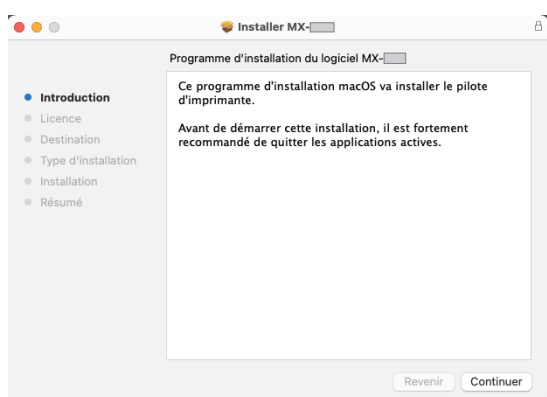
Installer MX-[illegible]

Programme d'installation du logiciel MX-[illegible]

Introduction
Licence
Destination
Type d'installation
Installation
Résumé

Ce programme d'installation macOS va installer le pilote d'imprimante.

Avant de démarrer cette installation, il est fortement recommandé de quitter les applications actives.

Revenir
Continuer